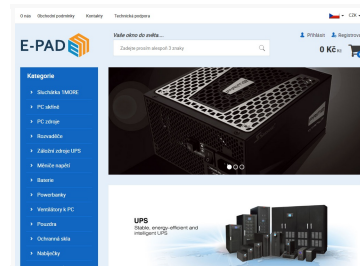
O nás  Obchodní podmínky  Kontakty  Technická podpora

CZK

E-PAD

Vaše okno do světa...

Zadejte prosím alespoň 3 znaky

Přihlásit  Registrovat

0 Kč

Kategorie

Sluchátka TMORE

PC skříně

PC zdroje

Rozvaděče

Záložní zdroje UPS

Měniče napětí

Baterie

Powerbanky

Ventilátory k PC

Pouzdra

Ochranná skla

Nabíječky

UPS

Stable, energy-efficient and intelligent UPS